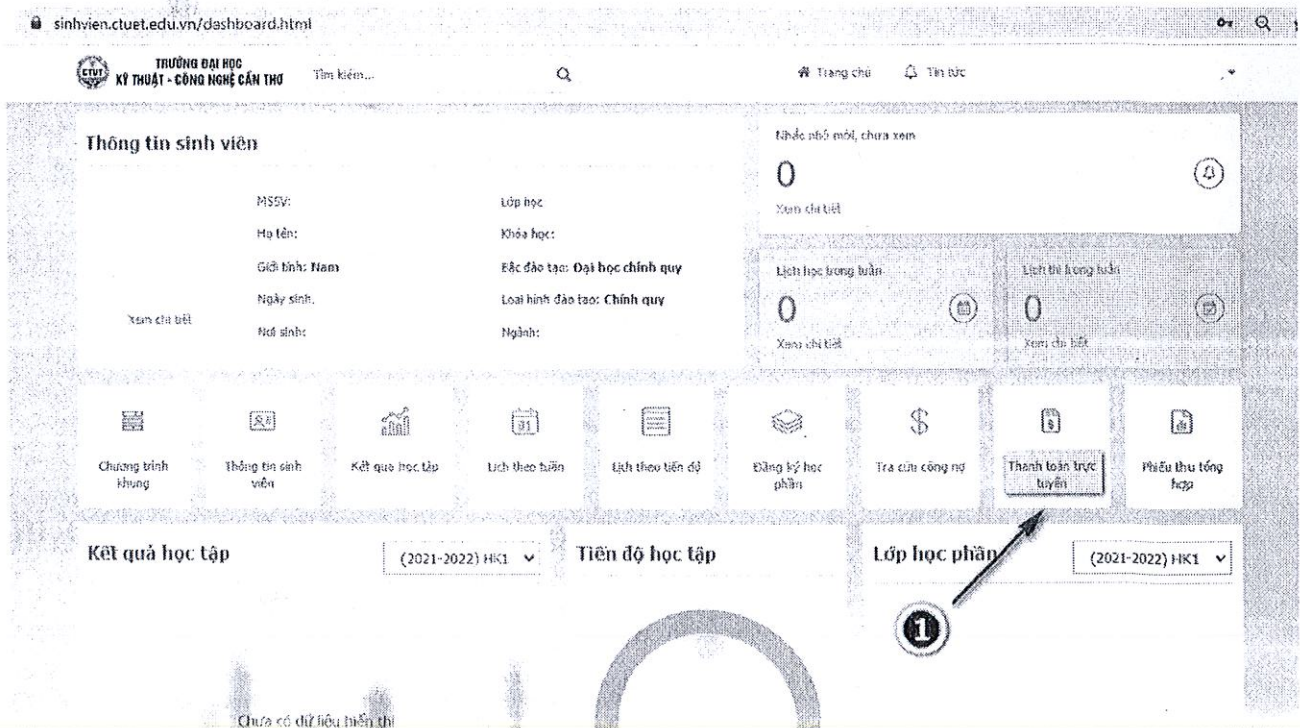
sinhvien.ctuet.edu.vn/dashboard.html

CTUT TRƯỜNG ĐẠI HỌC KỸ THUẬT - CÔNG NGHỆ CẦN THƠ

Tìm kiếm...

Trang chủ Tin tức

Thông tin sinh viên

Xem chi tiết

MSSV:

Họ tên:

Giới tính: Nam

Ngày sinh:

Nơi sinh:

Lớp học

Khóa học:

Bậc đào tạo: Đại học chính quy

Loại hình đào tạo: Chính quy

Ngành:

Nhắc nhở mới, chưa xem

0

Xem chi tiết

Lịch học trong tuần

0

Xem chi tiết

Lịch thi trong tuần

0

Xem chi tiết

Chương trình khung

Thông tin sinh viên

Kết quả học tập

Lịch theo tuần

Lịch theo tiến độ

Đăng ký học phần

Tra cứu công nợ

Thanh toán trực tuyến

Phiếu thu tổng hợp

Kết quả học tập

(2021-2022) HK1

Tiến độ học tập

Lớp học phần

(2021-2022) HK1

1

Chưa có dữ liệu hiển thị